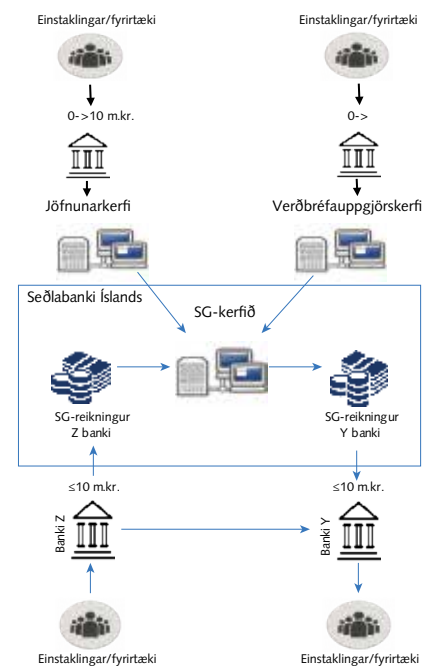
Einstaklingar/fyrirtæki

0->10 m.kr.

Jöfnunarkerfi

Einstaklingar/fyrirtæki

0->

Verðbréfauppgjörskerfi

Seðlabanki Íslands

SG-kerfið

SG-reikningur
Z banki

SG-reikningur
Y banki

≤10 m.kr.

Banki Z

≤10 m.kr.

Banki Y

Einstaklingar/fyrirtæki

Einstaklingar/fyrirtæki